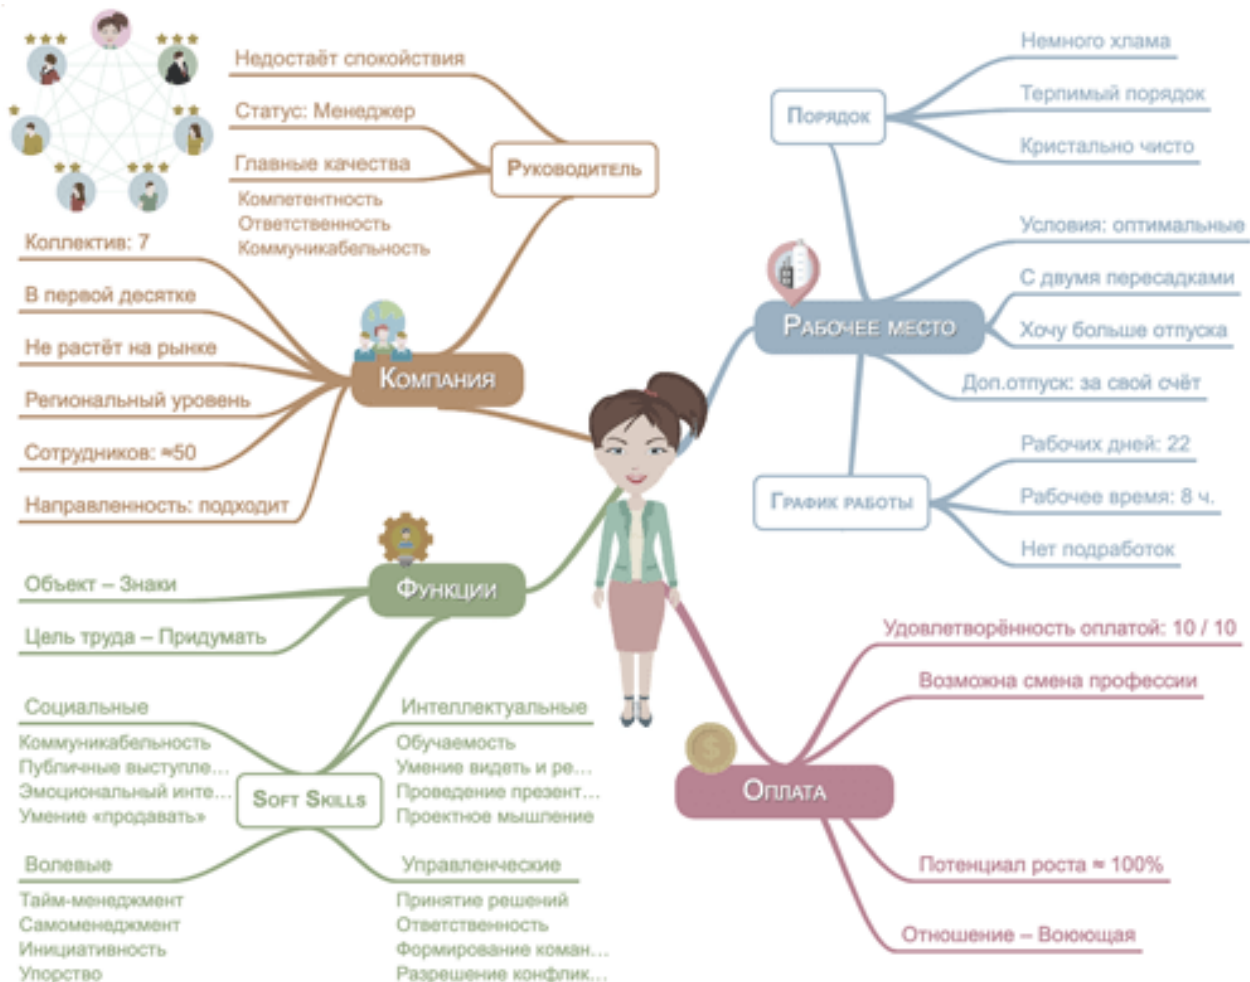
Недостаёт спокойствия

Статус: Менеджер

Главные качества

Компетентность
Ответственность
Коммуникабельность

Руководитель

Коллектив: 7

В первой десятке

Не растёт на рынке

Региональный уровень

Сотрудников: ≈50

Направленность: подходит

Компания

Немного хлама

Терпимый порядок

Кристально чисто

Порядок

Условия: оптимальные

С двумя пересадками

Хочу больше отпуска

Рабочее место

Доп.отпуск: за свой счёт

Рабочих дней: 22

Рабочее время: 8 ч.

Нет подработок

График работы

Объект – Знаки

Цель труда – Придумать

Функции

Социальные

Коммуникабельность
Публичные выступле...
Эмоциональный инте...
Умение «продавать»

Soft Skills

Интеллектуальные

Обучаемость
Умение видеть и ре...
Проведение презент...
Проектное мышление

Волевые

Тайм-менеджмент
Самоменеджмент
Инициативность
Упорство

Управленческие

Принятие решений
Ответственность
Формирование коман...
Разрешение конфлик...

Удовлетворённость оплатой: 10 / 10

Возможна смена профессии

Оплата

Потенциал роста ≈ 100%

Отношение – Воющая